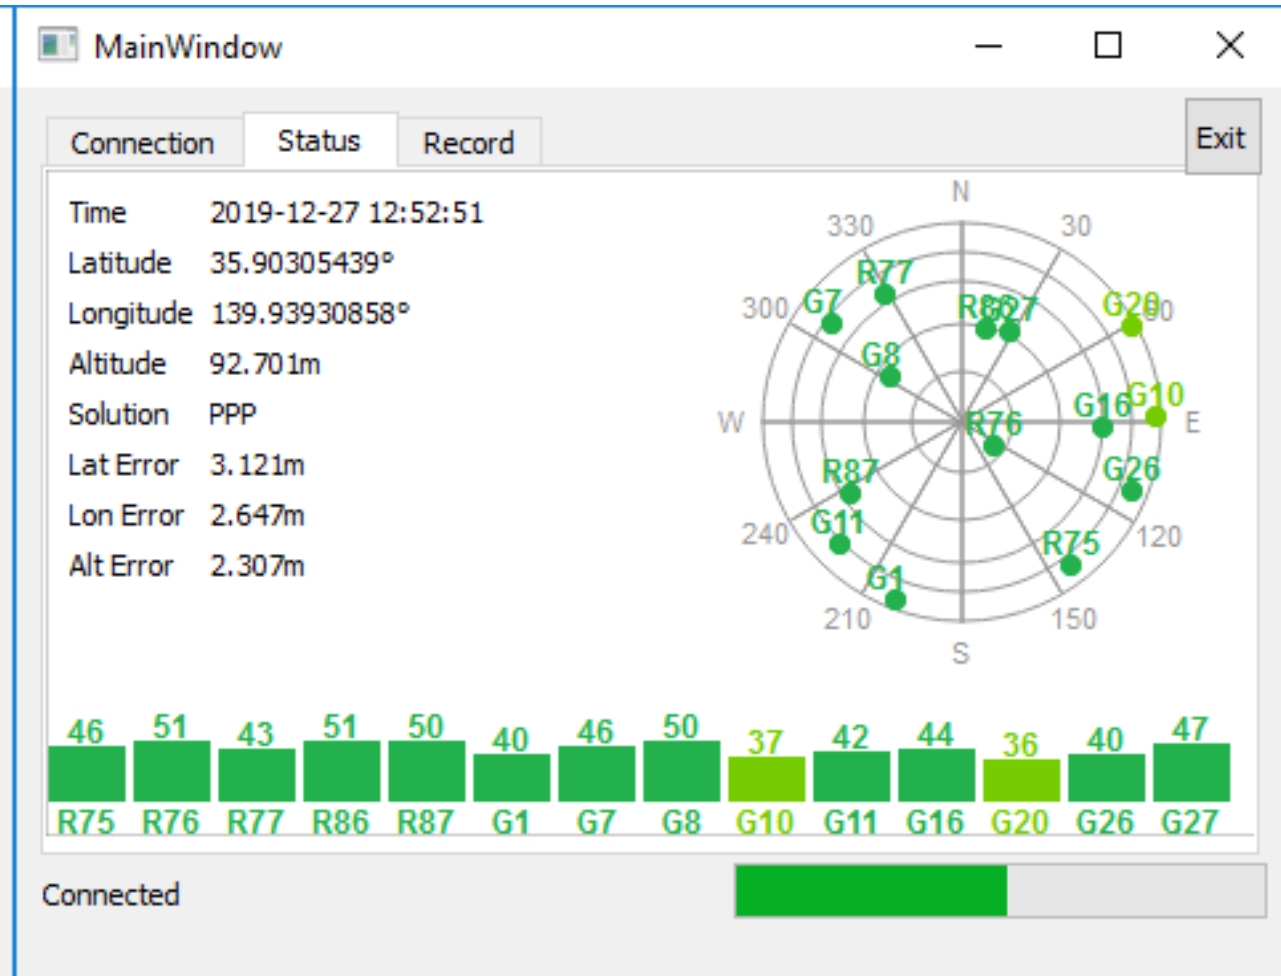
MainWindow

Connection Status Record

Exit

Time 2019-12-27 12:52:51
Latitude 35.90305439°
Longitude 139.93930858°
Altitude 92.701m
Solution PPP
Lat Error 3.121m
Lon Error 2.647m
Alt Error 2.307m

N
330
30
300
60
W
E
240
120
210
150
S

R77
G7
R86
G27
G20
G8
G16
G10
R76
R87
G26
G11
R75
G1

| 46 | 51 | 43 | 51 | 50 | 40 | 46 | 50 | 37 | 42 | 44 | 36 | 40 | 47 |
|---|---|---|---|---|---|---|---|---|---|---|---|---|---|
| R75 | R76 | R77 | R86 | R87 | G1 | G7 | G8 | G10 | G11 | G16 | G20 | G26 | G27 |

Connected